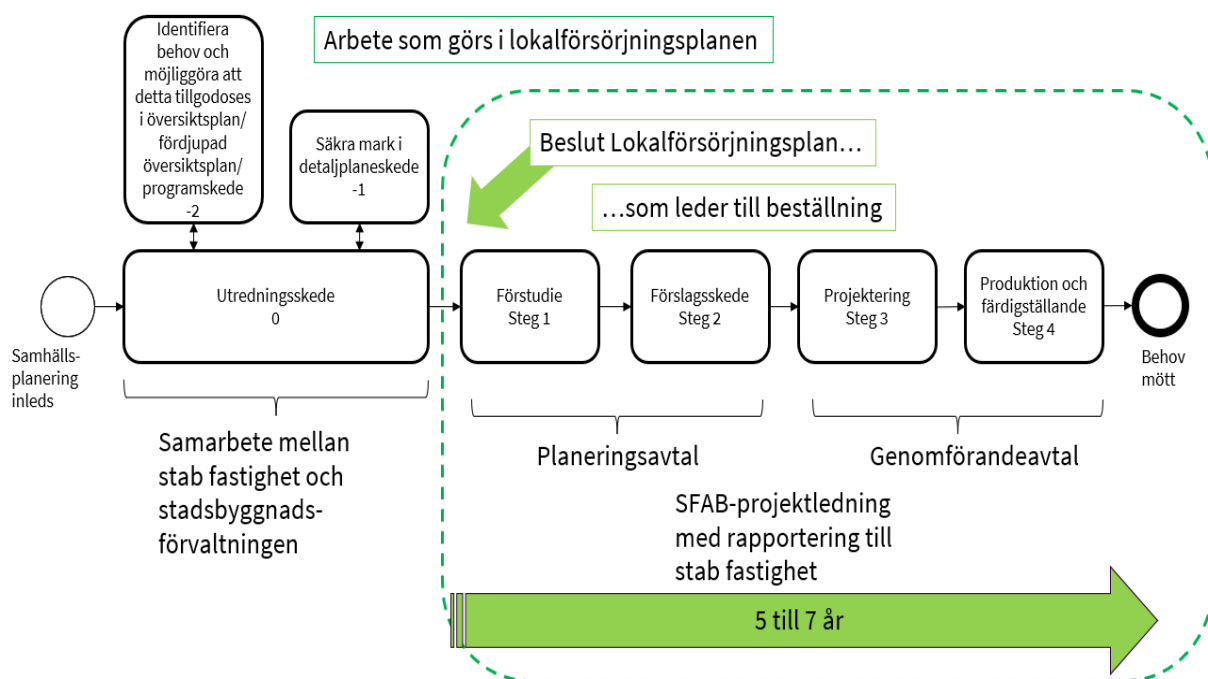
Arbete som görs i lokalförsörjningsplanen

Identifiera behov och möjliggöra att detta tillgodoses i översiktsplan/ fördjupad översiktsplan/ programskede -2

Säkra mark i detaljplaneskede -1

Beslut Lokalförsörjningsplan…

…som leder till beställning

Samhälls-planering inleds

Utredningsskede 0

Förstudie Steg 1

Förslagsskede Steg 2

Projektering Steg 3

Produktion och färdigställande Steg 4

Behov mött

Samarbete mellan stab fastighet och stadsbyggnadsförvaltningen

Planeringsavtal

Genomförandeavtal

SFAB-projektledning med rapportering till stab fastighet

5 till 7 år